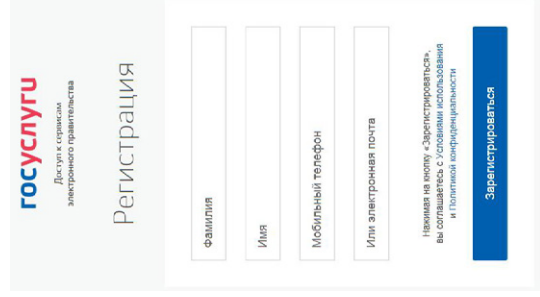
госуслуги
Доступ к сервисам электронного правительства

Регистрация

Фамилия

Имя

Мобильный телефон

Или электронная почта

Нажимая на кнопку «Зарегистрироваться», вы соглашаетесь с Условиями использования и Политикой конфиденциальности

Зарегистрироваться